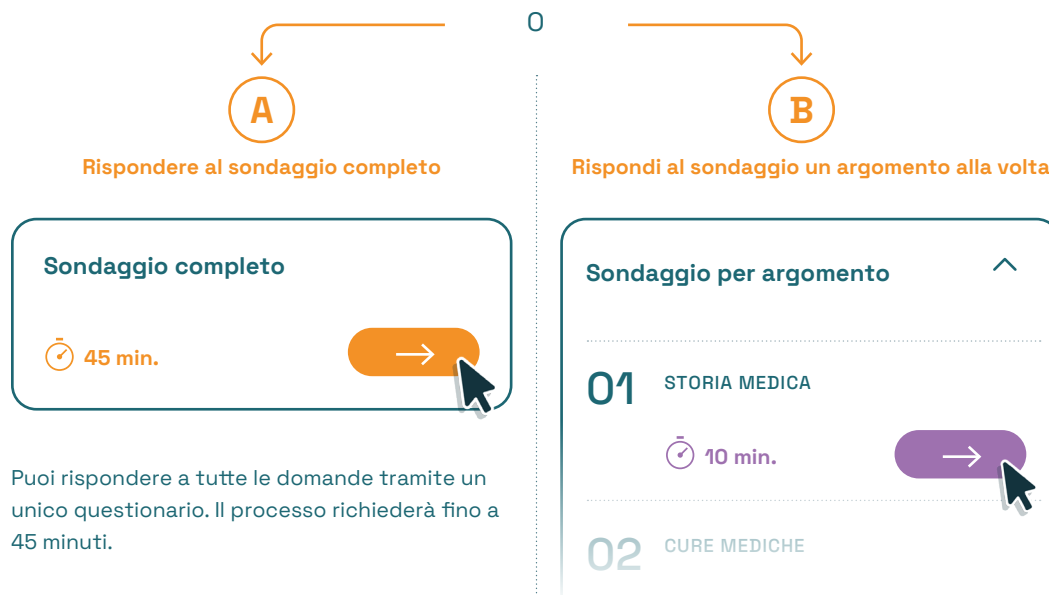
O

A

Rispondere al sondaggio completo

Sondaggio completo

45 min.

Puoi rispondere a tutte le domande tramite un unico questionario. Il processo richiederà fino a 45 minuti.

B

Rispondi al sondaggio un argomento alla volta

Sondaggio per argomento

01 STORIA MEDICA

10 min.

02 CURE MEDICHE